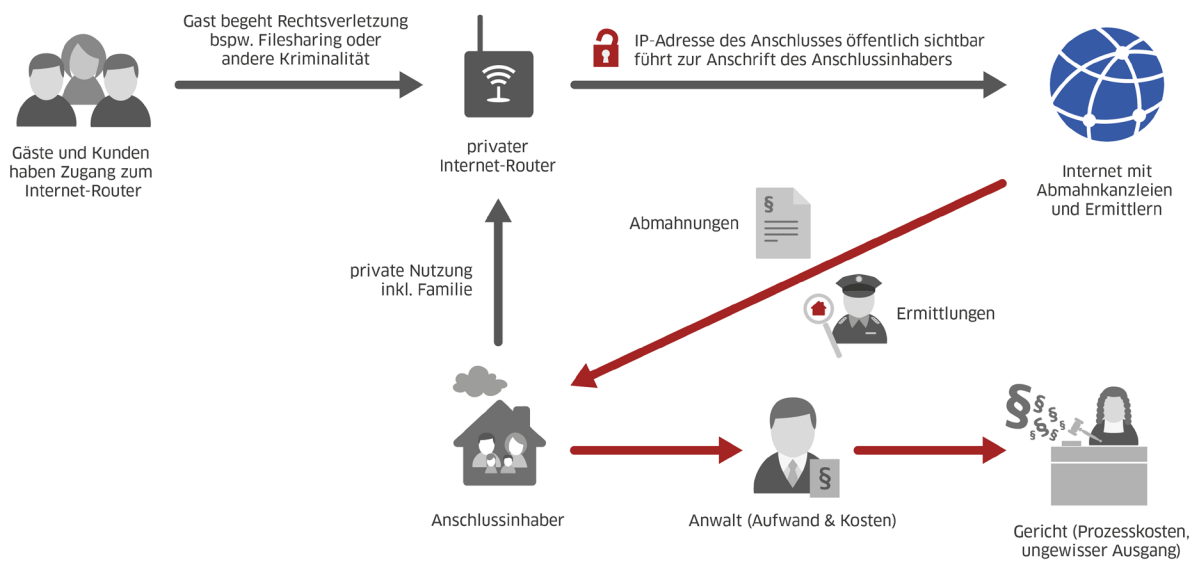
Gast begeht Rechtsverletzung bspw. Filesharing oder andere Kriminalität

IP-Adresse des Anschlusses öffentlich sichtbar führt zur Anschrift des Anschlussinhabers

Gäste und Kunden haben Zugang zum Internet-Router

privater Internet-Router

Internet mit Abmahnkanzleien und Ermittlern

Abmahnungen

§

private Nutzung inkl. Familie

Ermittlungen

Anschlussinhaber

§

Anwalt (Aufwand & Kosten)

§ § § § §

Gericht (Prozesskosten, ungewisser Ausgang)